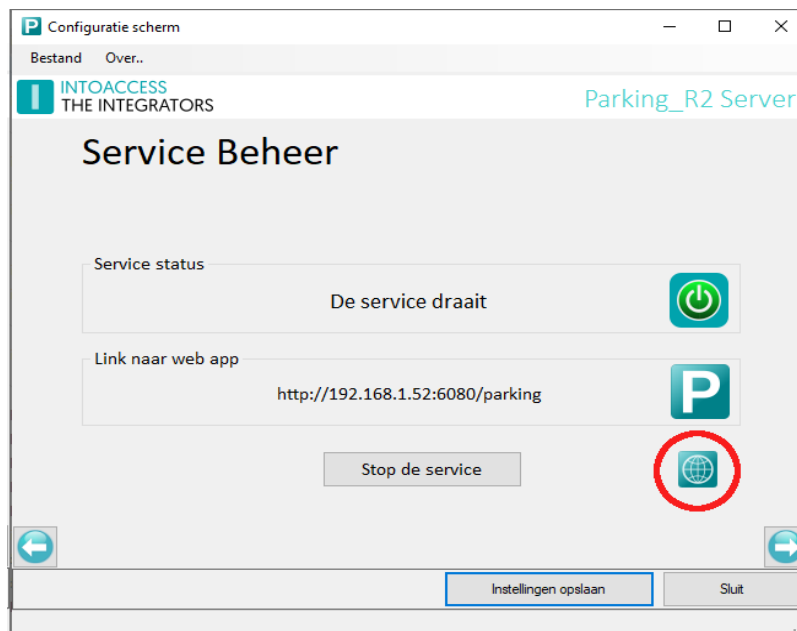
Configuratie scherm

Bestand Over..

INTOACCESS
THE INTEGRATORS

Parking_R2 Server

Service Beheer

Service status

De service draait

Link naar web app

http://192.168.1.52:6080/parking

Stop de service

Instellingen opslaan

Sluit